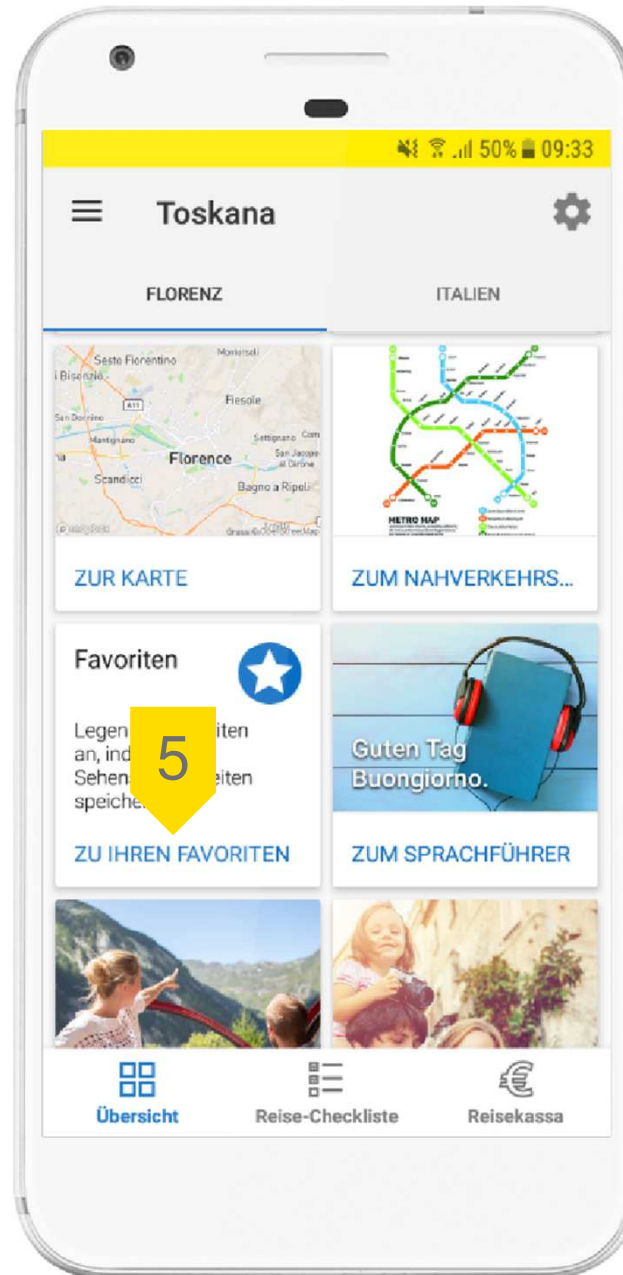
50% 09:33

Toskana

FLORENZ

ITALIEN

Sesto Fiorentino
Bisenzio
Fiesole
Settignano
Florence
Scandicci
Bagno a Ripoli
San Jacopo al Girone

METRO MAP

ZUR KARTE

ZUM NAHVERKEHRS...

Favoriten

Legen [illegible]iten an, ind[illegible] Sehens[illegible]eiten speiche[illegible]

5

ZU IHREN FAVORITEN

Guten Tag
Buongiorno.

ZUM SPRACHFÜHRER

Übersicht

Reise-Checkliste

Reisekassa